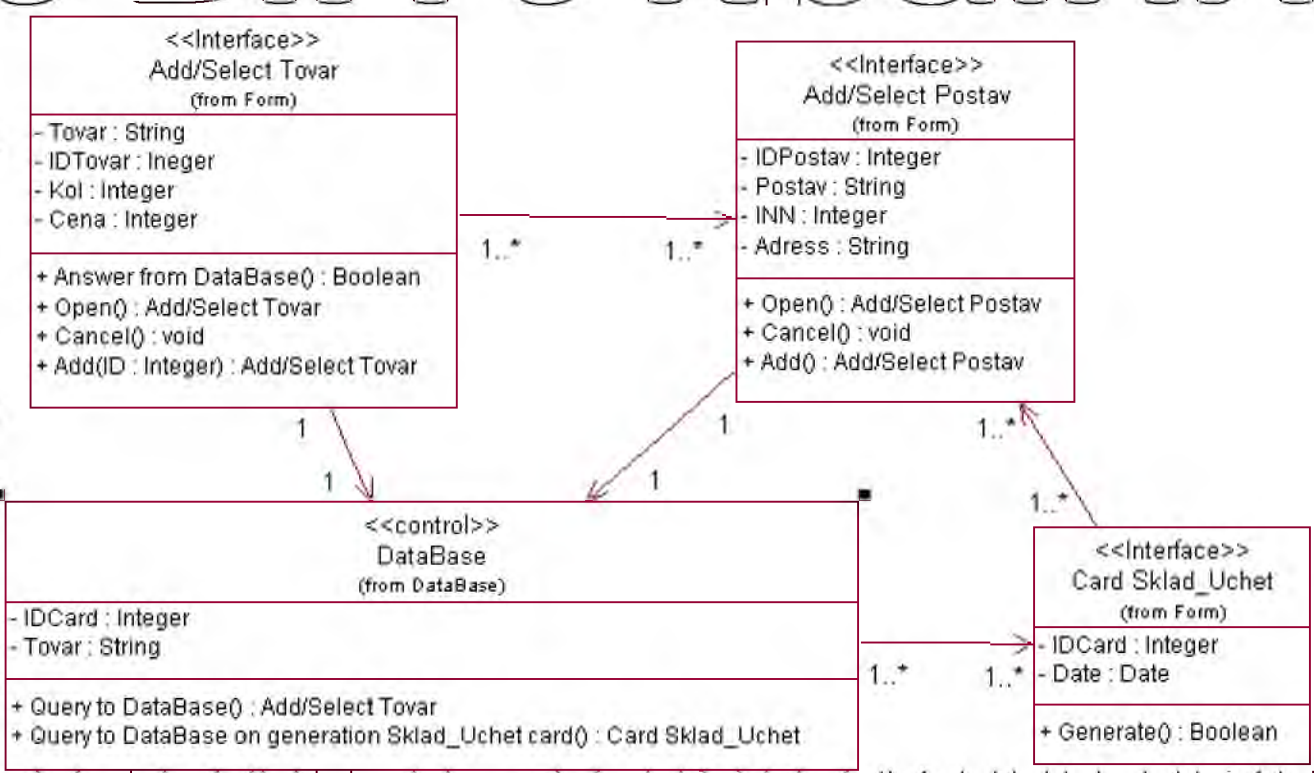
<<Interface>>
Add/Select Tovar
(from Form)

- Tovar : String
- IDTovar : Ineger
- Kol : Integer
- Cena : Integer

+ Answer from DataBase() : Boolean
+ Open() : Add/Select Tovar
+ Cancel() : void
+ Add(ID : Integer) : Add/Select Tovar

<<Interface>>
Add/Select Postav
(from Form)

- IDPostav : Integer
- Postav : String
- INN : Integer
- Adress : String

+ Open() : Add/Select Postav
+ Cancel() : void
+ Add() : Add/Select Postav

1..*

1..*

1

1

1

1

1..*

1..*

<<control>>
DataBase
(from DataBase)

- IDCard : Integer
- Tovar : String

+ Query to DataBase() : Add/Select Tovar
+ Query to DataBase on generation Sklad_Uchet card() : Card Sklad_Uchet

<<Interface>>
Card Sklad_Uchet
(from Form)

- IDCard : Integer
- Date : Date

+ Generate() : Boolean

1..*

1..*